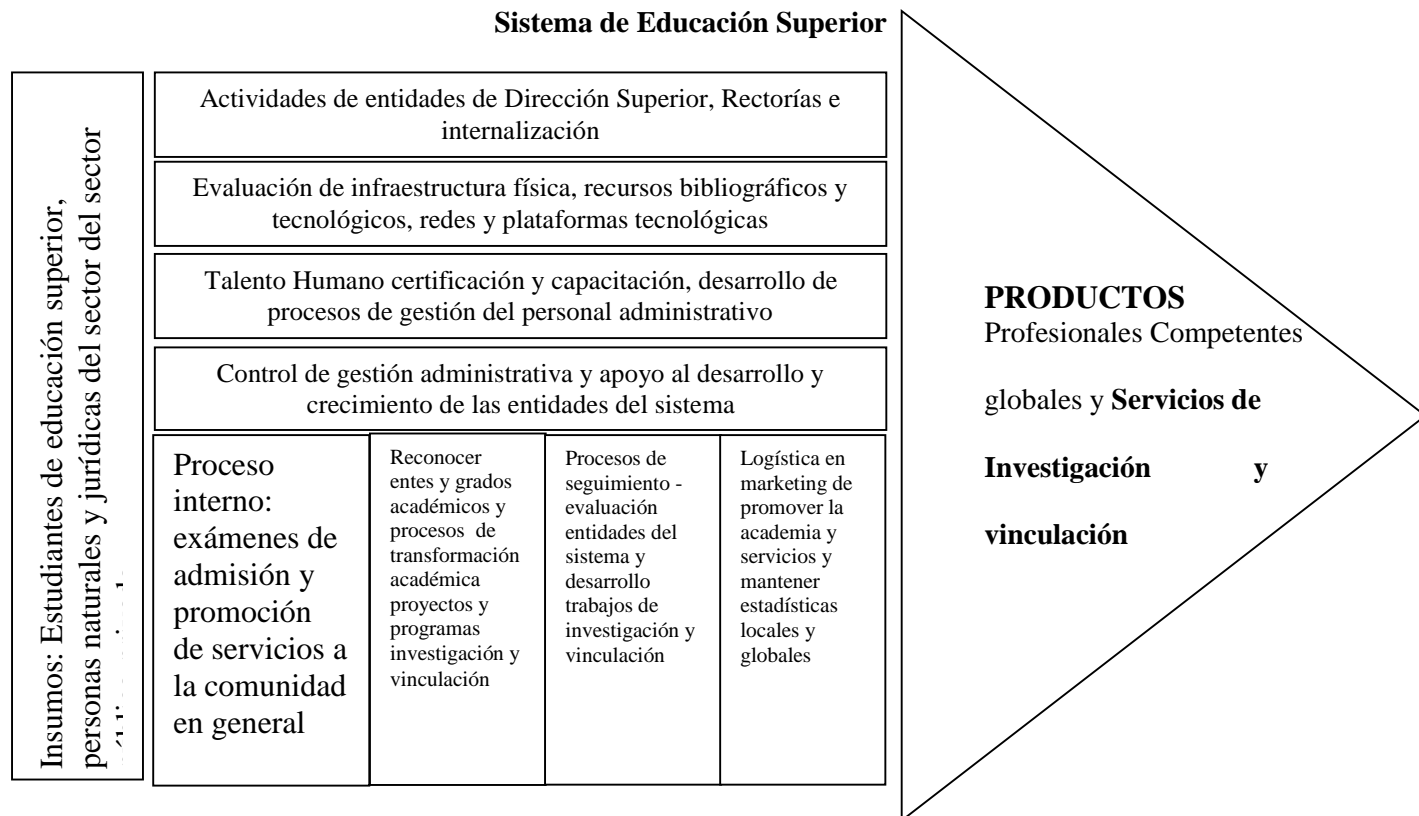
**Sistema de Educación Superior**

Insumos: Estudiantes de educación superior, personas naturales y jurídicas del sector del sector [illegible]

Actividades de entidades de Dirección Superior, Rectorías e internalización

Evaluación de infraestructura física, recursos bibliográficos y tecnológicos, redes y plataformas tecnológicas

Talento Humano certificación y capacitación, desarrollo de procesos de gestión del personal administrativo

Control de gestión administrativa y apoyo al desarrollo y crecimiento de las entidades del sistema

Proceso interno: exámenes de admisión y promoción de servicios a la comunidad en general

Reconocer entes y grados académicos y procesos de transformación académica proyectos y programas investigación y vinculación

Procesos de seguimiento - evaluación entidades del sistema y desarrollo trabajos de investigación y vinculación

Logística en marketing de promover la academia y servicios y mantener estadísticas locales y globales

**PRODUCTOS**
Profesionales Competentes globales y **Servicios de Investigación y vinculación**